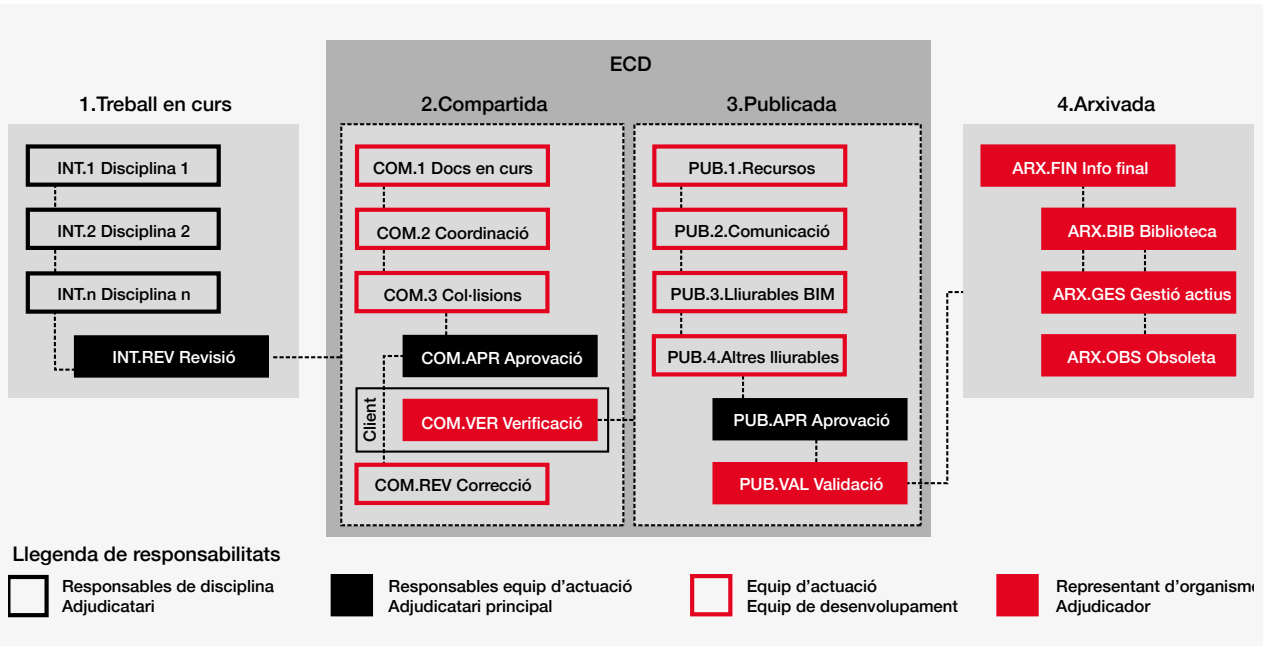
ECD

1.Treball en curs

INT.1 Disciplina 1

INT.2 Disciplina 2

INT.n Disciplina n

INT.REV Revisió

2.Compartida

COM.1 Docs en curs

COM.2 Coordinació

COM.3 Col·lisions

COM.APR Aprovació

Client

COM.VER Verificació

COM.REV Correcció

3.Publicada

PUB.1.Recursos

PUB.2.Comunicació

PUB.3.Lliurables BIM

PUB.4.Altres lliurables

PUB.APR Aprovació

PUB.VAL Validació

4.Arxivada

ARX.FIN Info final

ARX.BIB Biblioteca

ARX.GES Gestió actius

ARX.OBS Obsoleta

Llegenda de responsabilitats

Responsables de disciplina
Adjudicatari

Responsables equip d'actuació
Adjudicatari principal

Equip d'actuació
Equip de desenvolupament

Representant d'organism
Adjudicador